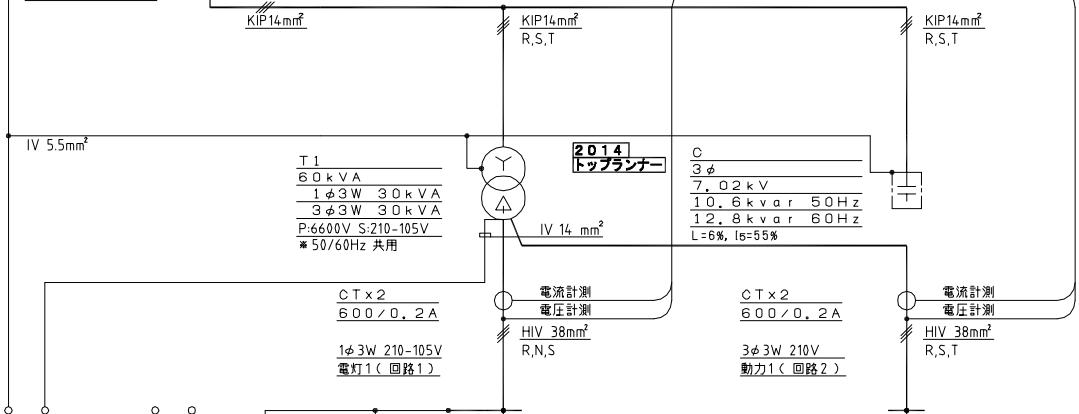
KIP14mm²

KIP14mm²
R,S,T

KIP14mm²
R,S,T

IV 5.5mm²

T1
60kVA
1φ3W 30kVA
3φ3W 30kVA
P:6600V S:210-105V
※50/60Hz 共用

2014
トップランナー

C
3φ
7.02kV
10.6kvar 50Hz
12.8kvar 60Hz
L=6%, I5=55%

IV 14 mm²

CTx2
600/0.2A

電流計測
電圧計測

HIV 38mm²
R,N,S

1φ3W 210-105V
電灯1(回路1)

CTx2
600/0.2A

3φ3W 210V
動力1(回路2)

電流計測
電圧計測

HIV 38mm²
R,S,T